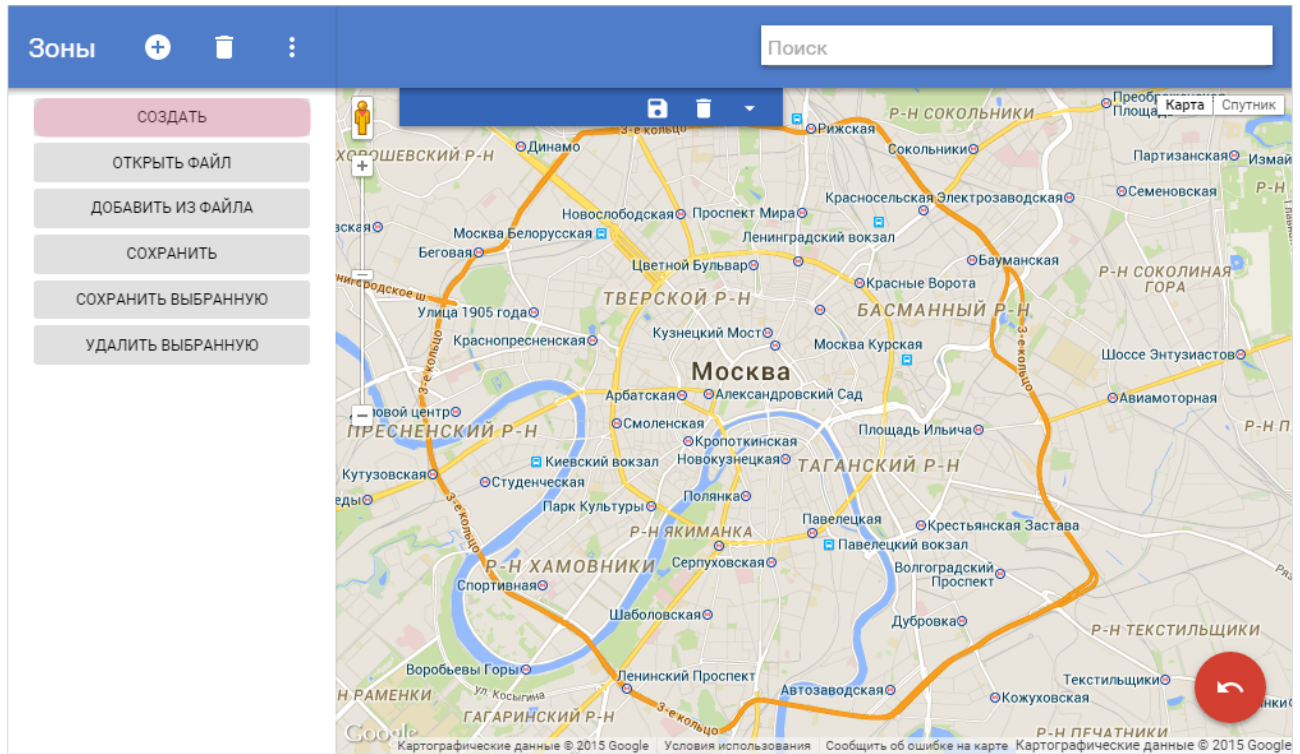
Зоны

Поиск

СОЗДАТЬ

ОТКРЫТЬ ФАЙЛ

ДОБАВИТЬ ИЗ ФАЙЛА

СОХРАНИТЬ

СОХРАНИТЬ ВЫБРАННУЮ

УДАЛИТЬ ВЫБРАННУЮ

Карта | Спутник

Преображенская
Р-Н СОКОЛЬНИКИ
Рижская
Сокольники
Партизанская
Измай
Р-Н
ХОРОШЕВСКИЙ Р-Н
Динамо
3-е кольцо
Красносельская
Электрозаводская
Семеновская
Новослободская
Проспект Мира
Москва Белорусская
Ленинградский вокзал
Беговая
Цветной Бульвар
Бауманская
Р-Н СОКОЛИНАЯ ГОРА
ТВЕРСКОЙ Р-Н
Красные Ворота
Улица 1905 года
БАСМАННЫЙ Р-Н
Кузнецкий Мост
Краснопресненская
Москва Курская
Шоссе Энтузиастов
3-е кольцо
Москва
Арбатская
Александровский Сад
Авиамоторная
Деловой центр
Смоленская
ПРЕСНЕНСКИЙ Р-Н
Площадь Ильича
Р-Н П
Кропоткинская
Новокузнецкая
Кутузовская
Киевский вокзал
ТАГАНСКИЙ Р-Н
Студенческая
Полянка
Парк Культуры
Р-Н ЯКИМАНКА
Павелецкая
Крестьянская Застава
Павелецкий вокзал
Р-Н ХАМОВНИКИ
Серпуховская
Волгоградский Проспект
Спортивная
Шаболовская
Дубровка
Р-Н ТЕКСТИЛЬЩИКИ
Воробьевы Горы
Ленинский Проспект
Текстильщики
Р-Н РАМЕНКИ
ул. Косыгина
Автозаводская
Кожуховская
ГАГАРИНСКИЙ Р-Н
3-е кольцо
Р-Н ПЕЧАТНИКИ
Google
Картографические данные © 2015 Google | Условия использования | Сообщить об ошибке на карте | Картографические данные © 2015 Google